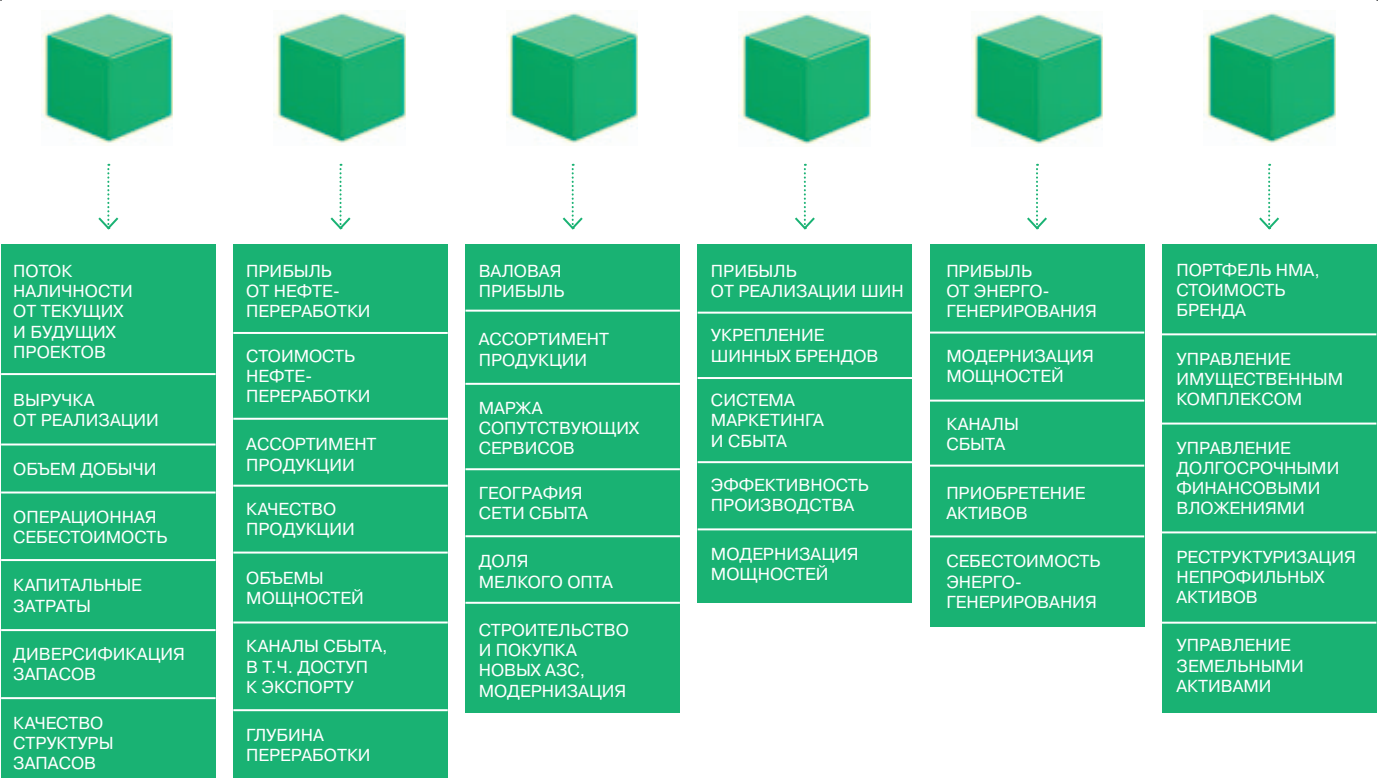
ПОТОК НАЛИЧНОСТИ ОТ ТЕКУЩИХ И БУДУЩИХ ПРОЕКТОВ

ВЫРУЧКА ОТ РЕАЛИЗАЦИИ

ОБЪЕМ ДОБЫЧИ

ОПЕРАЦИОННАЯ СЕБЕСТОИМОСТЬ

КАПИТАЛЬНЫЕ ЗАТРАТЫ

ДИВЕРСИФИКАЦИЯ ЗАПАСОВ

КАЧЕСТВО СТРУКТУРЫ ЗАПАСОВ

ПРИБЫЛЬ ОТ НЕФТЕПЕРЕРАБОТКИ

СТОИМОСТЬ НЕФТЕПЕРЕРАБОТКИ

АССОРТИМЕНТ ПРОДУКЦИИ

КАЧЕСТВО ПРОДУКЦИИ

ОБЪЕМЫ МОЩНОСТЕЙ

КАНАЛЫ СБЫТА, В Т.Ч. ДОСТУП К ЭКСПОРТУ

ГЛУБИНА ПЕРЕРАБОТКИ

ВАЛОВАЯ ПРИБЫЛЬ

АССОРТИМЕНТ ПРОДУКЦИИ

МАРЖА СОПУТСТВУЮЩИХ СЕРВИСОВ

ГЕОГРАФИЯ СЕТИ СБЫТА

ДОЛЯ МЕЛКОГО ОПТА

СТРОИТЕЛЬСТВО И ПОКУПКА НОВЫХ АЗС, МОДЕРНИЗАЦИЯ

ПРИБЫЛЬ ОТ РЕАЛИЗАЦИИ ШИН

УКРЕПЛЕНИЕ ШИННЫХ БРЕНДОВ

СИСТЕМА МАРКЕТИНГА И СБЫТА

ЭФФЕКТИВНОСТЬ ПРОИЗВОДСТВА

МОДЕРНИЗАЦИЯ МОЩНОСТЕЙ

ПРИБЫЛЬ ОТ ЭНЕРГОГЕНЕРИРОВАНИЯ

МОДЕРНИЗАЦИЯ МОЩНОСТЕЙ

КАНАЛЫ СБЫТА

ПРИОБРЕТЕНИЕ АКТИВОВ

СЕБЕСТОИМОСТЬ ЭНЕРГОГЕНЕРИРОВАНИЯ

ПОРТФЕЛЬ НМА, СТОИМОСТЬ БРЕНДА

УПРАВЛЕНИЕ ИМУЩЕСТВЕННЫМ КОМПЛЕКСОМ

УПРАВЛЕНИЕ ДОЛГОСРОЧНЫМИ ФИНАНСОВЫМИ ВЛОЖЕНИЯМИ

РЕСТРУКТУРИЗАЦИЯ НЕПРОФИЛЬНЫХ АКТИВОВ

УПРАВЛЕНИЕ ЗЕМЕЛЬНЫМИ АКТИВАМИ